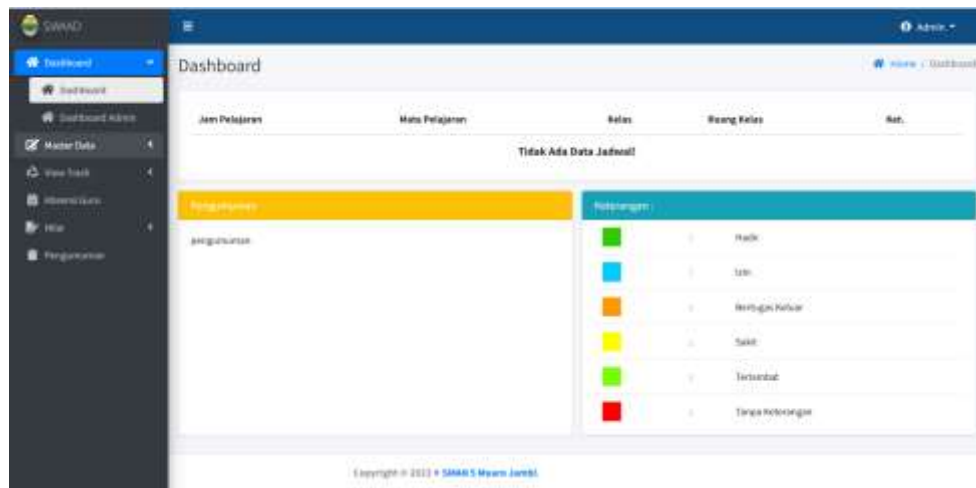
SIMAD

Dashboard

Dashboard

Dashboard Admin

Master Data

View Track

Absensi Guru

Nilai

Pengumuman

Admin

Dashboard

Home / Dashboard

| Jam Pelajaran | Mata Pelajaran | Kelas | Ruang Kelas | Ket. |
|---|---|---|---|---|
| Tidak Ada Data Jadwal! | | | | |

Pengumuman

pengumuman

Keterangan :

| | : | Hadir |
|---|---|---|
| | : | Izin |
| | : | Bertugas Keluar |
| | : | Sakit |
| | : | Terlambat |
| | : | Tanpa Keterangan |

Copyright © 2022 • SMAN 5 Muaro Jambi.